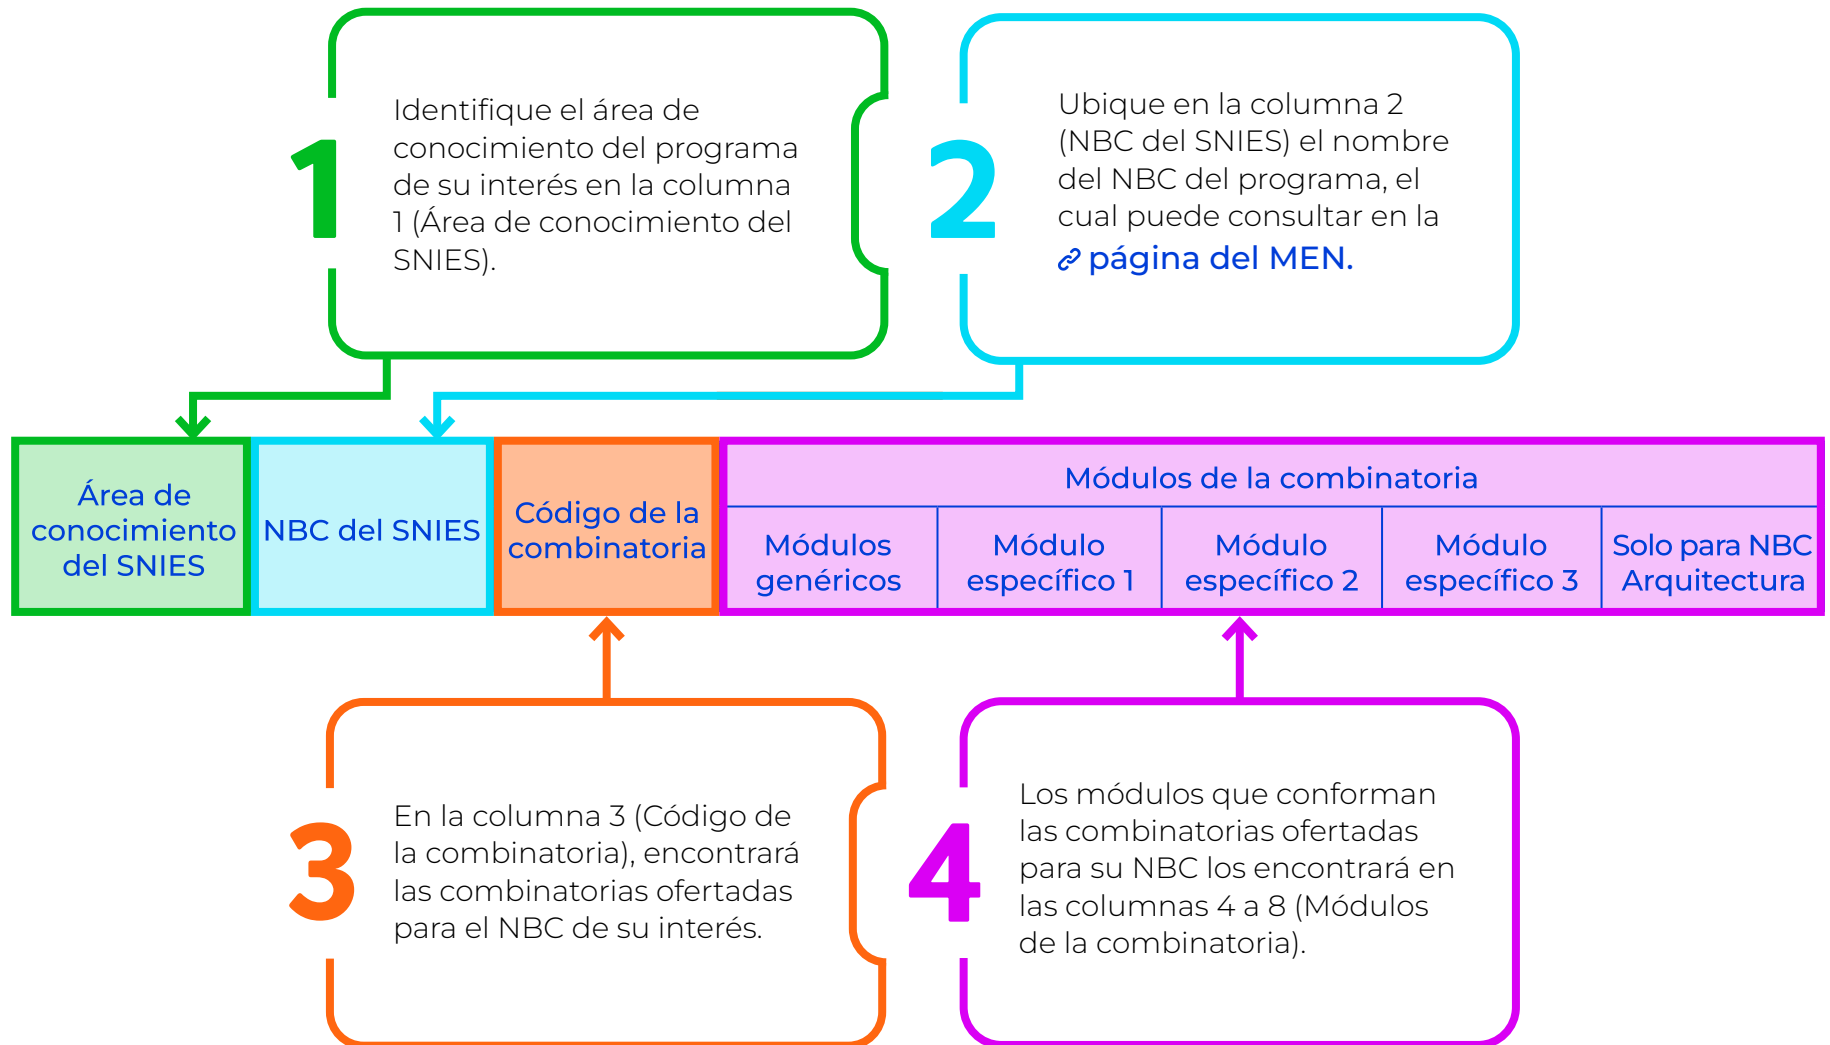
1

Identifique el área de conocimiento del programa de su interés en la columna 1 (Área de conocimiento del SNIES).

2

Ubique en la columna 2 (NBC del SNIES) el nombre del NBC del programa, el cual puede consultar en la página del MEN.

| Área de conocimiento del SNIES | NBC del SNIES | Código de la combinatoria | Módulos de la combinatoria | | | | |
|---|---|---|---|---|---|---|---|
| | | | Módulos genéricos | Módulo específico 1 | Módulo específico 2 | Módulo específico 3 | Solo para NBC Arquitectura |

3

En la columna 3 (Código de la combinatoria), encontrará las combinatorias ofertadas para el NBC de su interés.

4

Los módulos que conforman las combinatorias ofertadas para su NBC los encontrará en las columnas 4 a 8 (Módulos de la combinatoria).